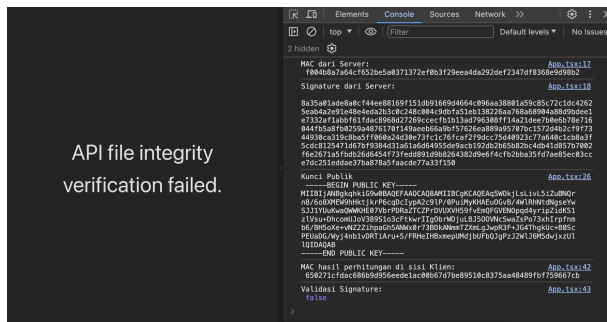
API file integrity verification failed.

Elements Console Sources Network >>

top ▼ Filter Default levels ▼ No Issues

2 hidden

MAC dari Server: App.tsx:17
f004b8a7a64cf652be5a0371372ef0b3f29eea4da292def2347df8368e9d98b2

Signature dari Server: App.tsx:18

8a35a01ade8a0cf44ee80169f151db91669d4664c096aa38801a59c85c72c1dc42625eab4a2e91e48e4eda2b3c0c248c004c9dbfa51eb138226aa768a68904a88d9dae41e7332af1abbf61fdac8968d27269ccecfb1b13ad796300ff14a21dee7b0e6b78e716044fb5a8fb0259a4876170f149aeeb66a9bf57626ea889a95707bc1572d4b2cf9f7344930ca319c8ba5ff060a24d30e73fc1c76fcaf2f9dcc75d40923c7f6440c1cb8a3f5cdc8125471d67bf9384d31a61a6d64955de9acb192db2b65b82bc4db41d857b7002f6e2671a5fbdb26d6454f73fedd891d9b0264382d9e6f4cfb2bba35fd7ae85ec03cce7dc251eddae37ba878a5faacde77a33f150

Kunci Publik App.tsx:26
-----BEGIN PUBLIC KEY-----
MIIBIjANBgkqhkiG9w0BAQEFAAOCAQ8AMIIBCgKCAQEAq5WOkjLsLivL5iZuBNQrn8/6o8XMEW9hHktjkrP6cqDcIypA2c9lP/0PuiMyKHAEuOGv8/4WlRhNtdNgseYwSJJ1YUuKwaQWWKHE07VbrPDRaZTCZPrDVUXVHS9fvEmQFGVENOpqd4yripZidKS1zlVsu+DhcomUJoV38951o3cFtkwrIIgObrWDjuL8JSOOVNcSwaZsPo73xhIrpfmnb6/BHSoXe+vNZ2ZihpaGh5ANWx0r73BDkANmmTZXmLgJwpR3F+JG4ThgkUc+B0ScPEUaDG/Wyj4nb1vDRTiArru5/FRHeIH8xmepUMdjbUFbQJgPzJ2WlJ0M5dwjxzUlIQIDAQAB
-----END PUBLIC KEY-----

MAC hasil perhitungan di sisi Klien: App.tsx:42
650271cfdac686b9d956eede1ac00b67d7be89510c8375aa48489fbf759667cb

Validasi Signature: App.tsx:43
false